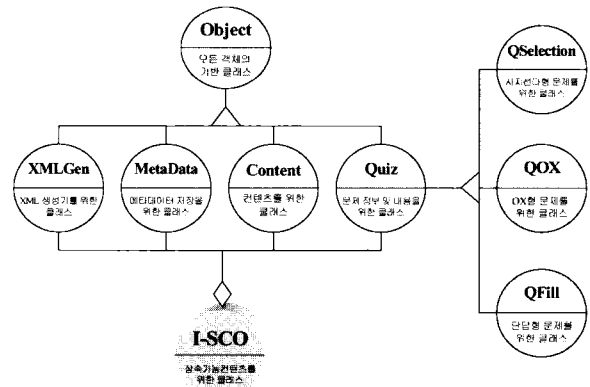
Object
모든 객체의 기반 클래스

XMLGen
XML 생성기를 위한 클래스

MetaData
메타데이터 저장을 위한 클래스

Content
컨텐츠를 위한 클래스

Quiz
문제 정보 및 내용을 위한 클래스

QSelection
사지선다형 문제를 위한 클래스

QOX
OX형 문제를 위한 클래스

QFill
단답형 문제를 위한 클래스

I-SCO
상속가능컨텐츠를 위한 클래스